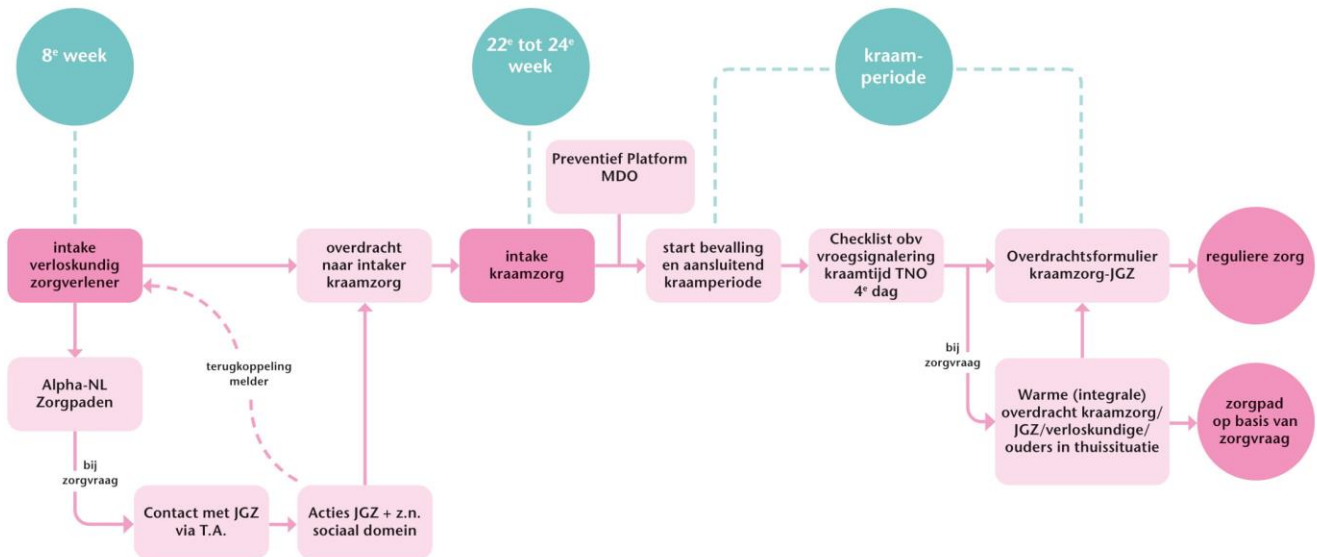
$8^e$ week

$22^e$ tot $24^e$ week

kraamperiode

Preventief Platform MDO

intake verloskundig zorgverlener

overdracht naar intaker kraamzorg

intake kraamzorg

start bevalling en aansluitend kraamperiode

Checklist obv vroegsignalering kraamtijd TNO $4^e$ dag

Overdrachtsformulier kraamzorg-JGZ

reguliere zorg

terugkoppeling melder

bij zorgvraag

Alpha-NL Zorgpaden

Warme (integrale) overdracht kraamzorg/ JGZ/verloskundige/ ouders in thuissituatie

zorgpad op basis van zorgvraag

bij zorgvraag

Contact met JGZ via T.A.

Acties JGZ + z.n. sociaal domein